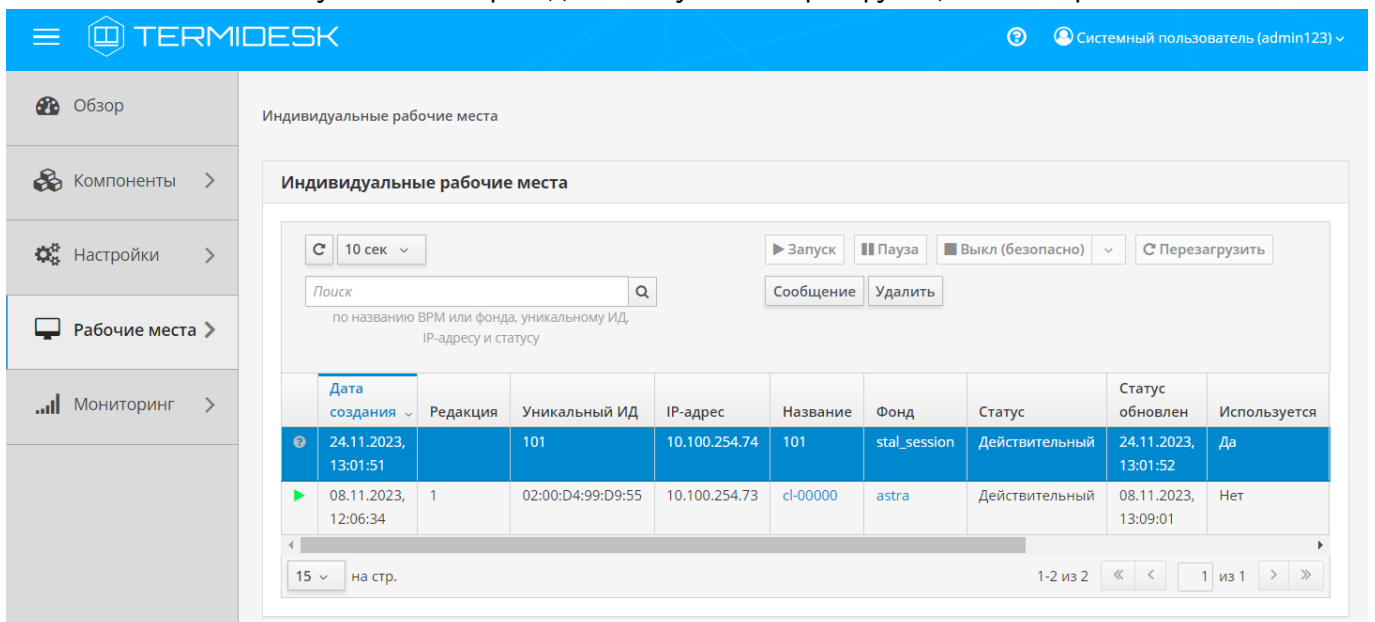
TERMIDESK

Системный пользователь (admin123)

Обзор

Компоненты

Настройки

Рабочие места

Мониторинг

Индивидуальные рабочие места

Индивидуальные рабочие места

10 сек

Запуск | Пауза | Выкл (безопасно) | Перезагрузить

Поиск

по названию ВРМ или фонда, уникальному ИД, IP-адресу и статусу

Сообщение | Удалить

| | Дата создания | Редакция | Уникальный ИД | IP-адрес | Название | Фонд | Статус | Статус обновлен | Используется |
|---|---|---|---|---|---|---|---|---|---|
| | 24.11.2023, 13:01:51 | | 101 | 10.100.254.74 | 101 | stal_session | Действительный | 24.11.2023, 13:01:52 | Да |
| | 08.11.2023, 12:06:34 | 1 | 02:00:D4:99:D9:55 | 10.100.254.73 | cl-00000 | astra | Действительный | 08.11.2023, 13:09:01 | Нет |

15 на стр.

1-2 из 2

1 из 1